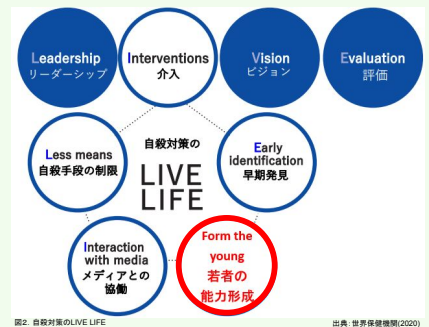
Leadership
リーダーシップ

Interventions
介入

Vision
ビジョン

Evaluation
評価

Less means
自殺手段の制限

自殺対策の
LIVE LIFE

Early identification
早期発見

Interaction with media
メディアとの協働

Form the young
若者の能力形成

図2. 自殺対策のLIVE LIFE

出典：世界保健機関(2020)